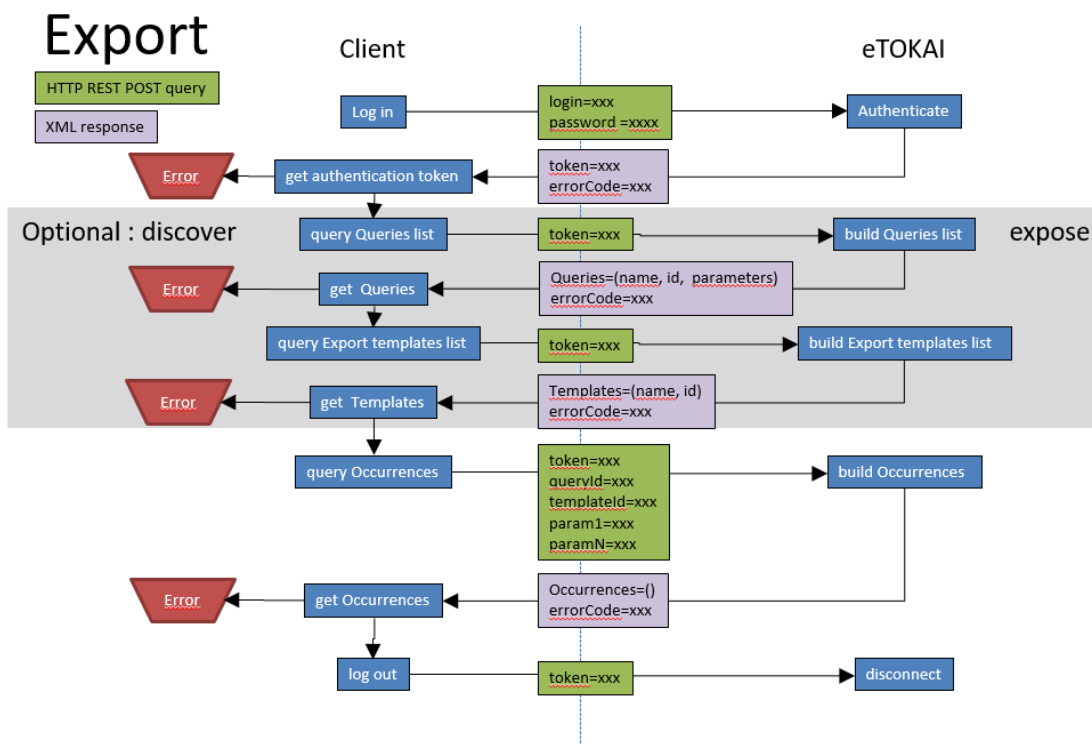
Export

Client

eTOKAI

HTTP REST POST query

XML response

Log in

login=xxx
password =xxxx

Authenticate

Error

get authentication token

token=xxx
errorCode=xxx

Optional : discover

query Queries list

token=xxx

build Queries list

expose

Error

get Queries

Queries=(name, id, parameters)
errorCode=xxx

query Export templates list

token=xxx

build Export templates list

Error

get Templates

Templates=(name, id)
errorCode=xxx

query Occurrences

token=xxx
queryId=xxx
templateId=xxx
param1=xxx
paramN=xxx

build Occurrences

Error

get Occurrences

Occurrences=()
errorCode=xxx

log out

token=xxx

disconnect